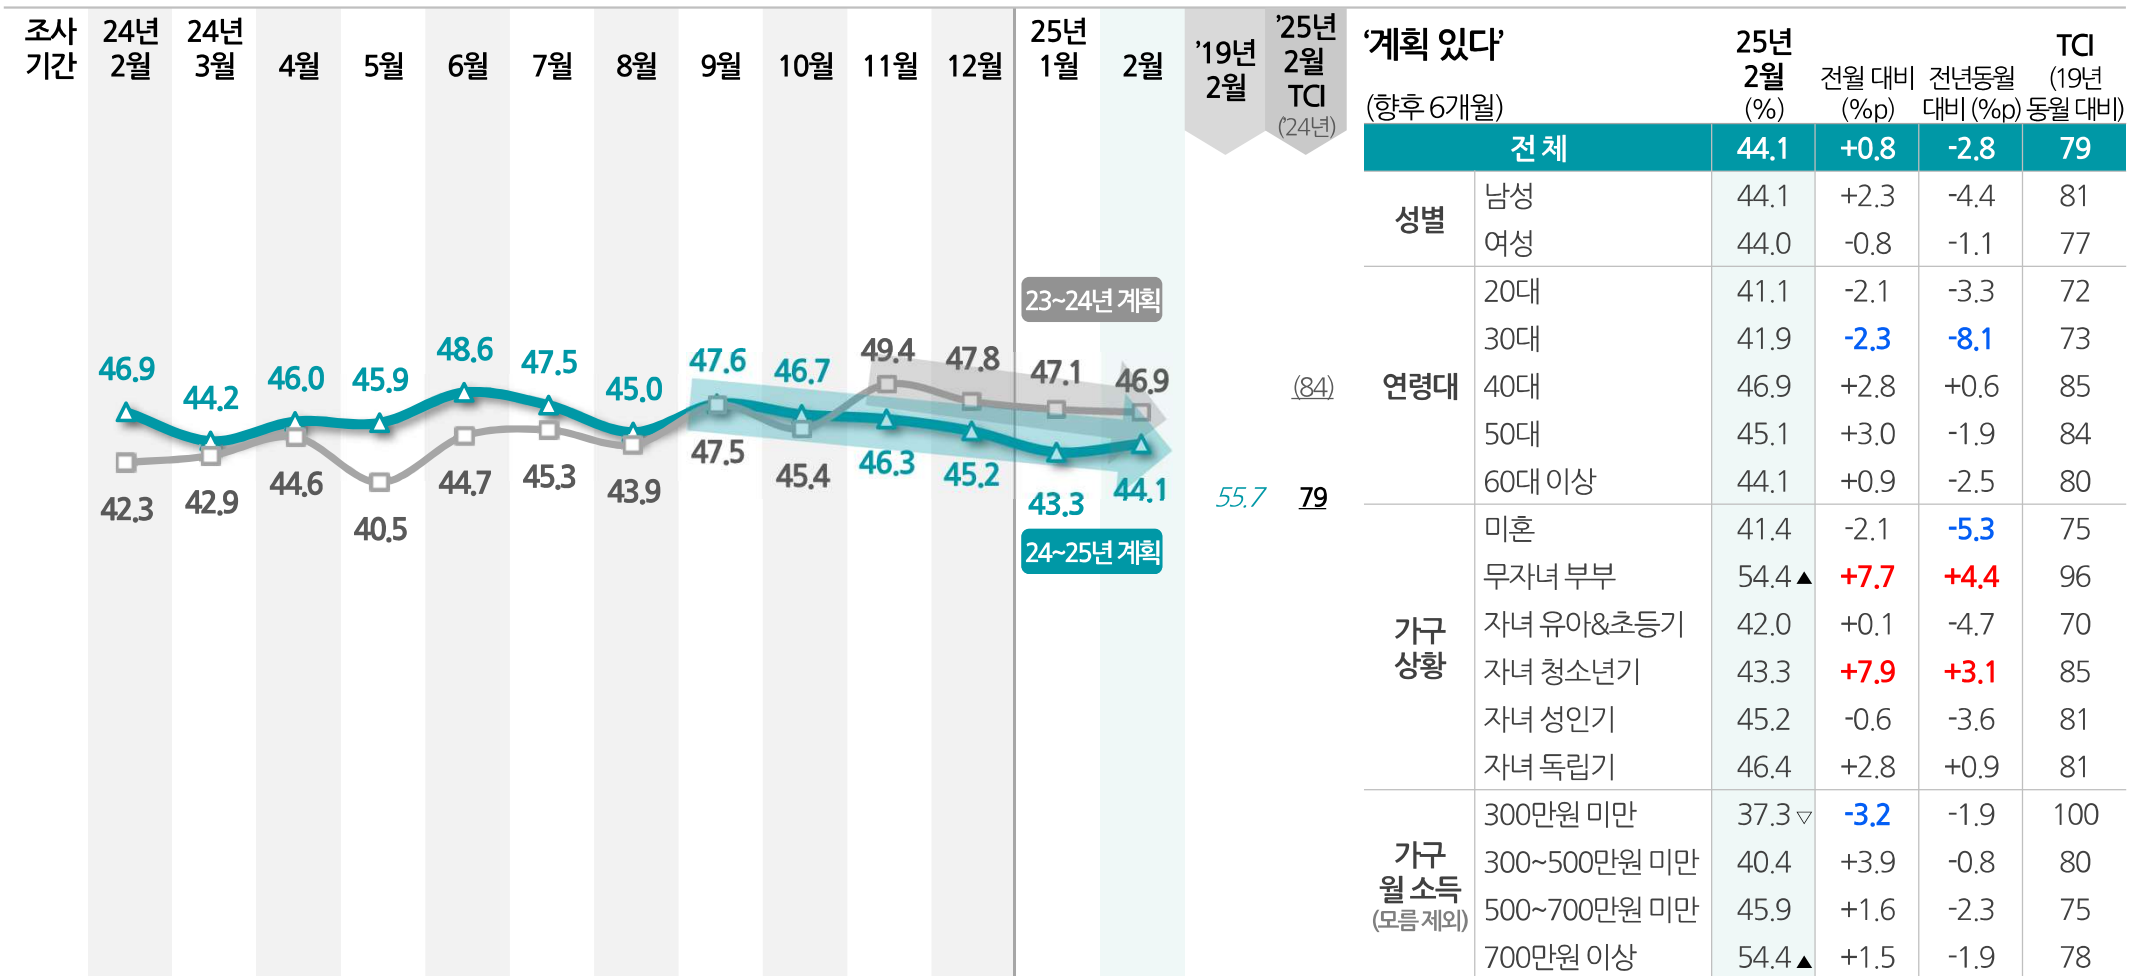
| 조사 기간 | 24년 2월 | 24년 3월 | 4월 | 5월 | 6월 | 7월 | 8월 | 9월 | 10월 | 11월 | 12월 | 25년 1월 | 2월 | '19년 2월 | '25년 2월 TCI ('24년) |
|---|---|---|---|---|---|---|---|---|---|---|---|---|---|---|---|
| 24~25년 계획 | 46.9 | 44.2 | 46.0 | 45.9 | 48.6 | 47.5 | 45.0 | 47.6 | 46.7 | 46.3 | 45.2 | 43.3 | 44.1 | 55.7 | 79 |
| 23~24년 계획 | 42.3 | 42.9 | 44.6 | 40.5 | 44.7 | 45.3 | 43.9 | 47.5 | 45.4 | 49.4 | 47.8 | 47.1 | 46.9 | | (84) |

| '계획 있다' (향후 6개월) | | 25년 2월 (%) | 전월 대비 (%p) | 전년동월 대비 (%p) | TCI ('19년 동월 대비) |
|---|---|---|---|---|---|
| 전체 | | 44.1 | +0.8 | -2.8 | 79 |
| 성별 | 남성 | 44.1 | +2.3 | -4.4 | 81 |
| | 여성 | 44.0 | -0.8 | -1.1 | 77 |
| 연령대 | 20대 | 41.1 | -2.1 | -3.3 | 72 |
| | 30대 | 41.9 | -2.3 | -8.1 | 73 |
| | 40대 | 46.9 | +2.8 | +0.6 | 85 |
| | 50대 | 45.1 | +3.0 | -1.9 | 84 |
| | 60대 이상 | 44.1 | +0.9 | -2.5 | 80 |
| 가구 상황 | 미혼 | 41.4 | -2.1 | -5.3 | 75 |
| | 무자녀 부부 | 54.4▲ | +7.7 | +4.4 | 96 |
| | 자녀 유아&초등기 | 42.0 | +0.1 | -4.7 | 70 |
| | 자녀 청소년기 | 43.3 | +7.9 | +3.1 | 85 |
| | 자녀 성인기 | 45.2 | -0.6 | -3.6 | 81 |
| | 자녀 독립기 | 46.4 | +2.8 | +0.9 | 81 |
| 가구 월 소득 (모름 제외) | 300만원 미만 | 37.3▽ | -3.2 | -1.9 | 100 |
| | 300~500만원 미만 | 40.4 | +3.9 | -0.8 | 80 |
| | 500~700만원 미만 | 45.9 | +1.6 | -2.3 | 75 |
| | 700만원 이상 | 54.4▲ | +1.5 | -1.9 | 78 |